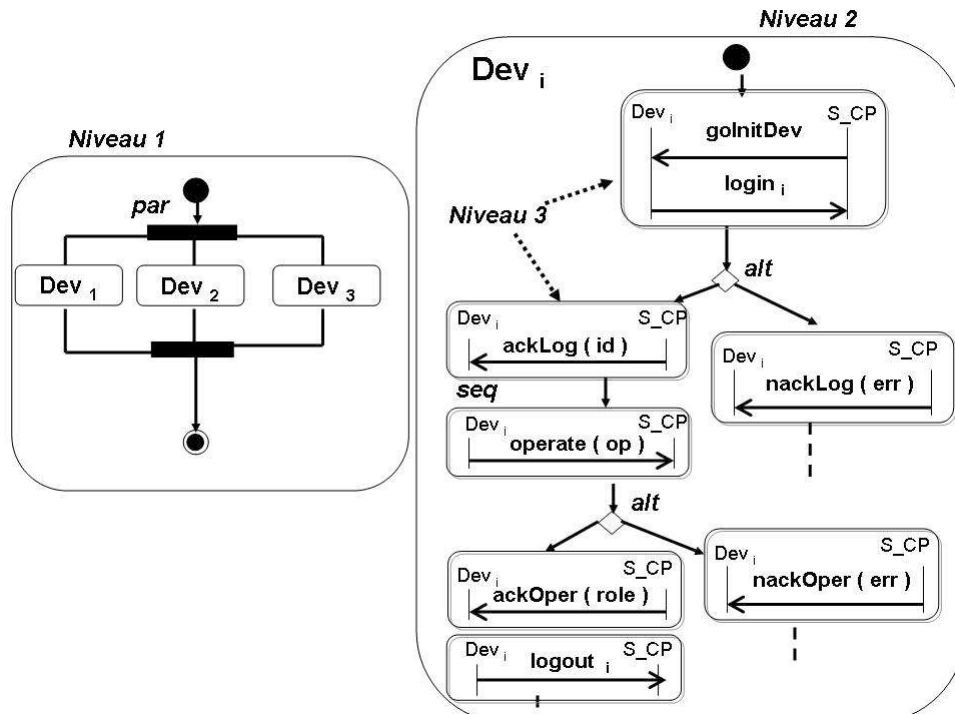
Niveau 2

Niveau 1

par

Dev $_1$

Dev $_2$

Dev $_3$

Dev $_i$

Dev $_i$ S_CP
goInitDev
login $_i$

Niveau 3

alt

Dev $_i$ S_CP
ackLog ( id )

Dev $_i$ S_CP
nackLog ( err )

seq

Dev $_i$ S_CP
operate ( op )

alt

Dev $_i$ S_CP
ackOper ( role )

Dev $_i$ S_CP
nackOper ( err )

Dev $_i$ S_CP
logout $_i$